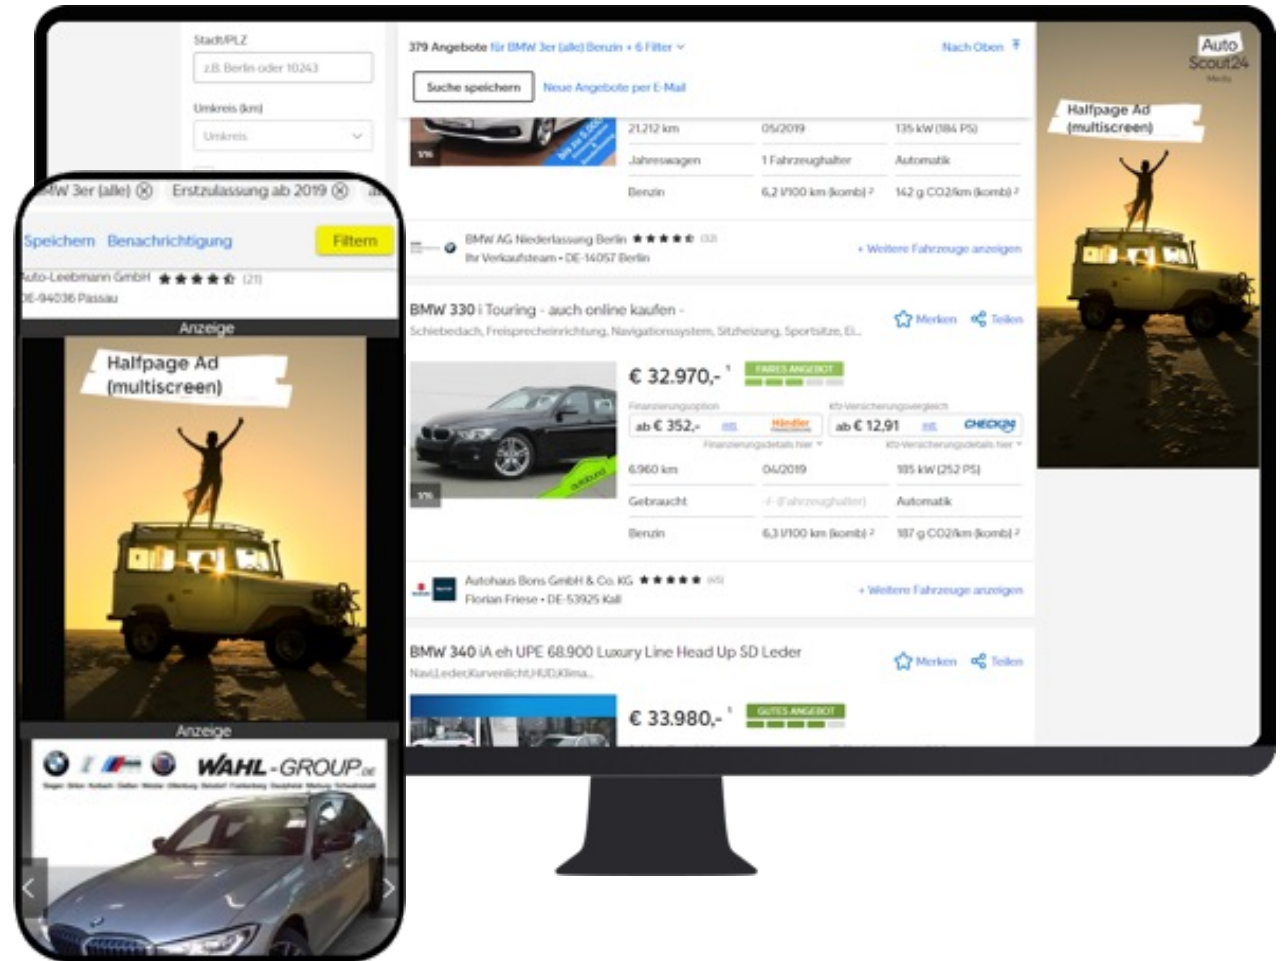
Stadt/PLZ
z.B. Berlin oder 10243
Umkreis (km)
Umkreis

379 Angebote für BMW 3er (alle) Benzin + 6 Filter
Nach Oben
Suche speichern
Neue Angebote per E-Mail

21.212 km | 05/2019 | 135 kW (184 PS)
Jahreswagen | 1 Fahrzeughalter | Automatik
Benzin | 6,2 l/100 km (komb) ² | 142 g CO2/km (komb) ²

BMW AG Niederlassung Berlin ★★★★★ (33)
Ihr Verkaufsteam • DE-14057 Berlin
+ Weitere Fahrzeuge anzeigen

BMW 330 i Touring - auch online kaufen -
Schiebedach, Freisprecheinrichtung, Navigationssystem, Sitzheizung, Sportsitze, El...
Merken
Teilen
€ 32.970,- ¹
FAIRES ANGEBOT
Finanzierungsoption
ab € 352,-
Händler
Kfz-Versicherungsvergleich
ab € 12,91
CHECK24
6.960 km | 04/2019 | 185 kW (252 PS)
Gebraucht | - (Fahrzeughalter) | Automatik
Benzin | 6,3 l/100 km (komb) ² | 187 g CO2/km (komb) ²

Autohaus Bons GmbH & Co. KG ★★★★★ (45)
Florian Friese • DE-53925 Kall
+ Weitere Fahrzeuge anzeigen

BMW 340 iA eh UPE 68.900 Luxury Line Head Up SD Leder
Navi,Leder,Kurvenlicht,HUD,Klima...
Merken
Teilen
€ 33.980,- ¹
GUTES ANGEBOT

Auto Scout24 Media
Halfpage Ad (multiscreen)

BMW 3er (alle) ⊗ Erstzulassung ab 2019 ⊗
Speichern Benachrichtigung Filtern
Auto-Leebmann GmbH ★★★★★ (21)
DE-94036 Passau
Anzeige
Halfpage Ad (multiscreen)
Anzeige
WAHL-GROUP.DE